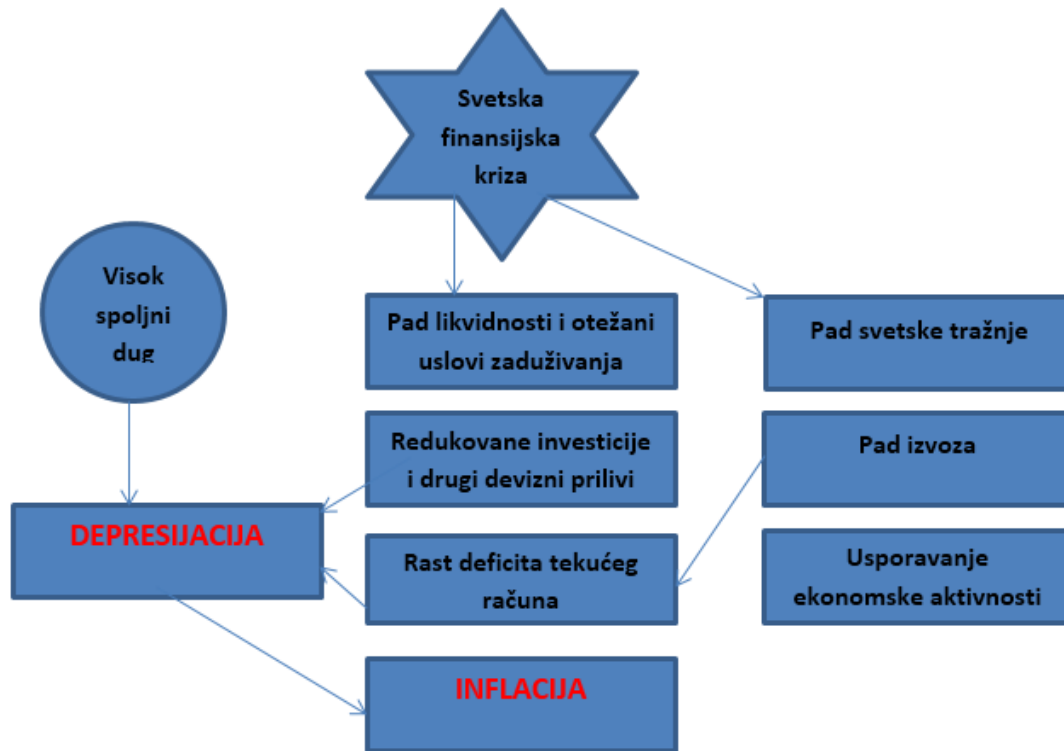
Svetska finansijska kriza

Visok spoljni dug

Pad likvidnosti i otežani uslovi zaduživanja

Pad svetske tražnje

Redukovane investicije i drugi devizni prilivi

Pad izvoza

DEPRESIJACIJA

Rast deficita tekućeg računa

Usporavanje ekonomske aktivnosti

INFLACIJA